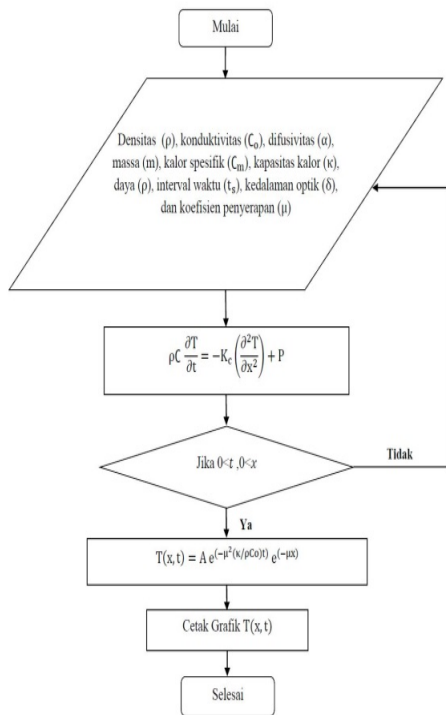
Mulai

Densitas (ρ), konduktivitas ($C_o$), difusivitas (α), massa (m), kalor spesifik ($C_m$), kapasitas kalor (κ), daya (ρ), interval waktu ($t_s$), kedalaman optik (δ), dan koefisien penyerapan (μ)

$\rho C \frac{\partial T}{\partial t} = -K_c \left(\frac{\partial^2 T}{\partial x^2}\right) + P$

Jika $0<t$ ,$0<x$

Tidak

Ya

$T(x,t) = A\, e^{(-\mu^2(\kappa/\rho Co)t)}\, e^{(-\mu x)}$

Cetak Grafik T(x, t)

Selesai